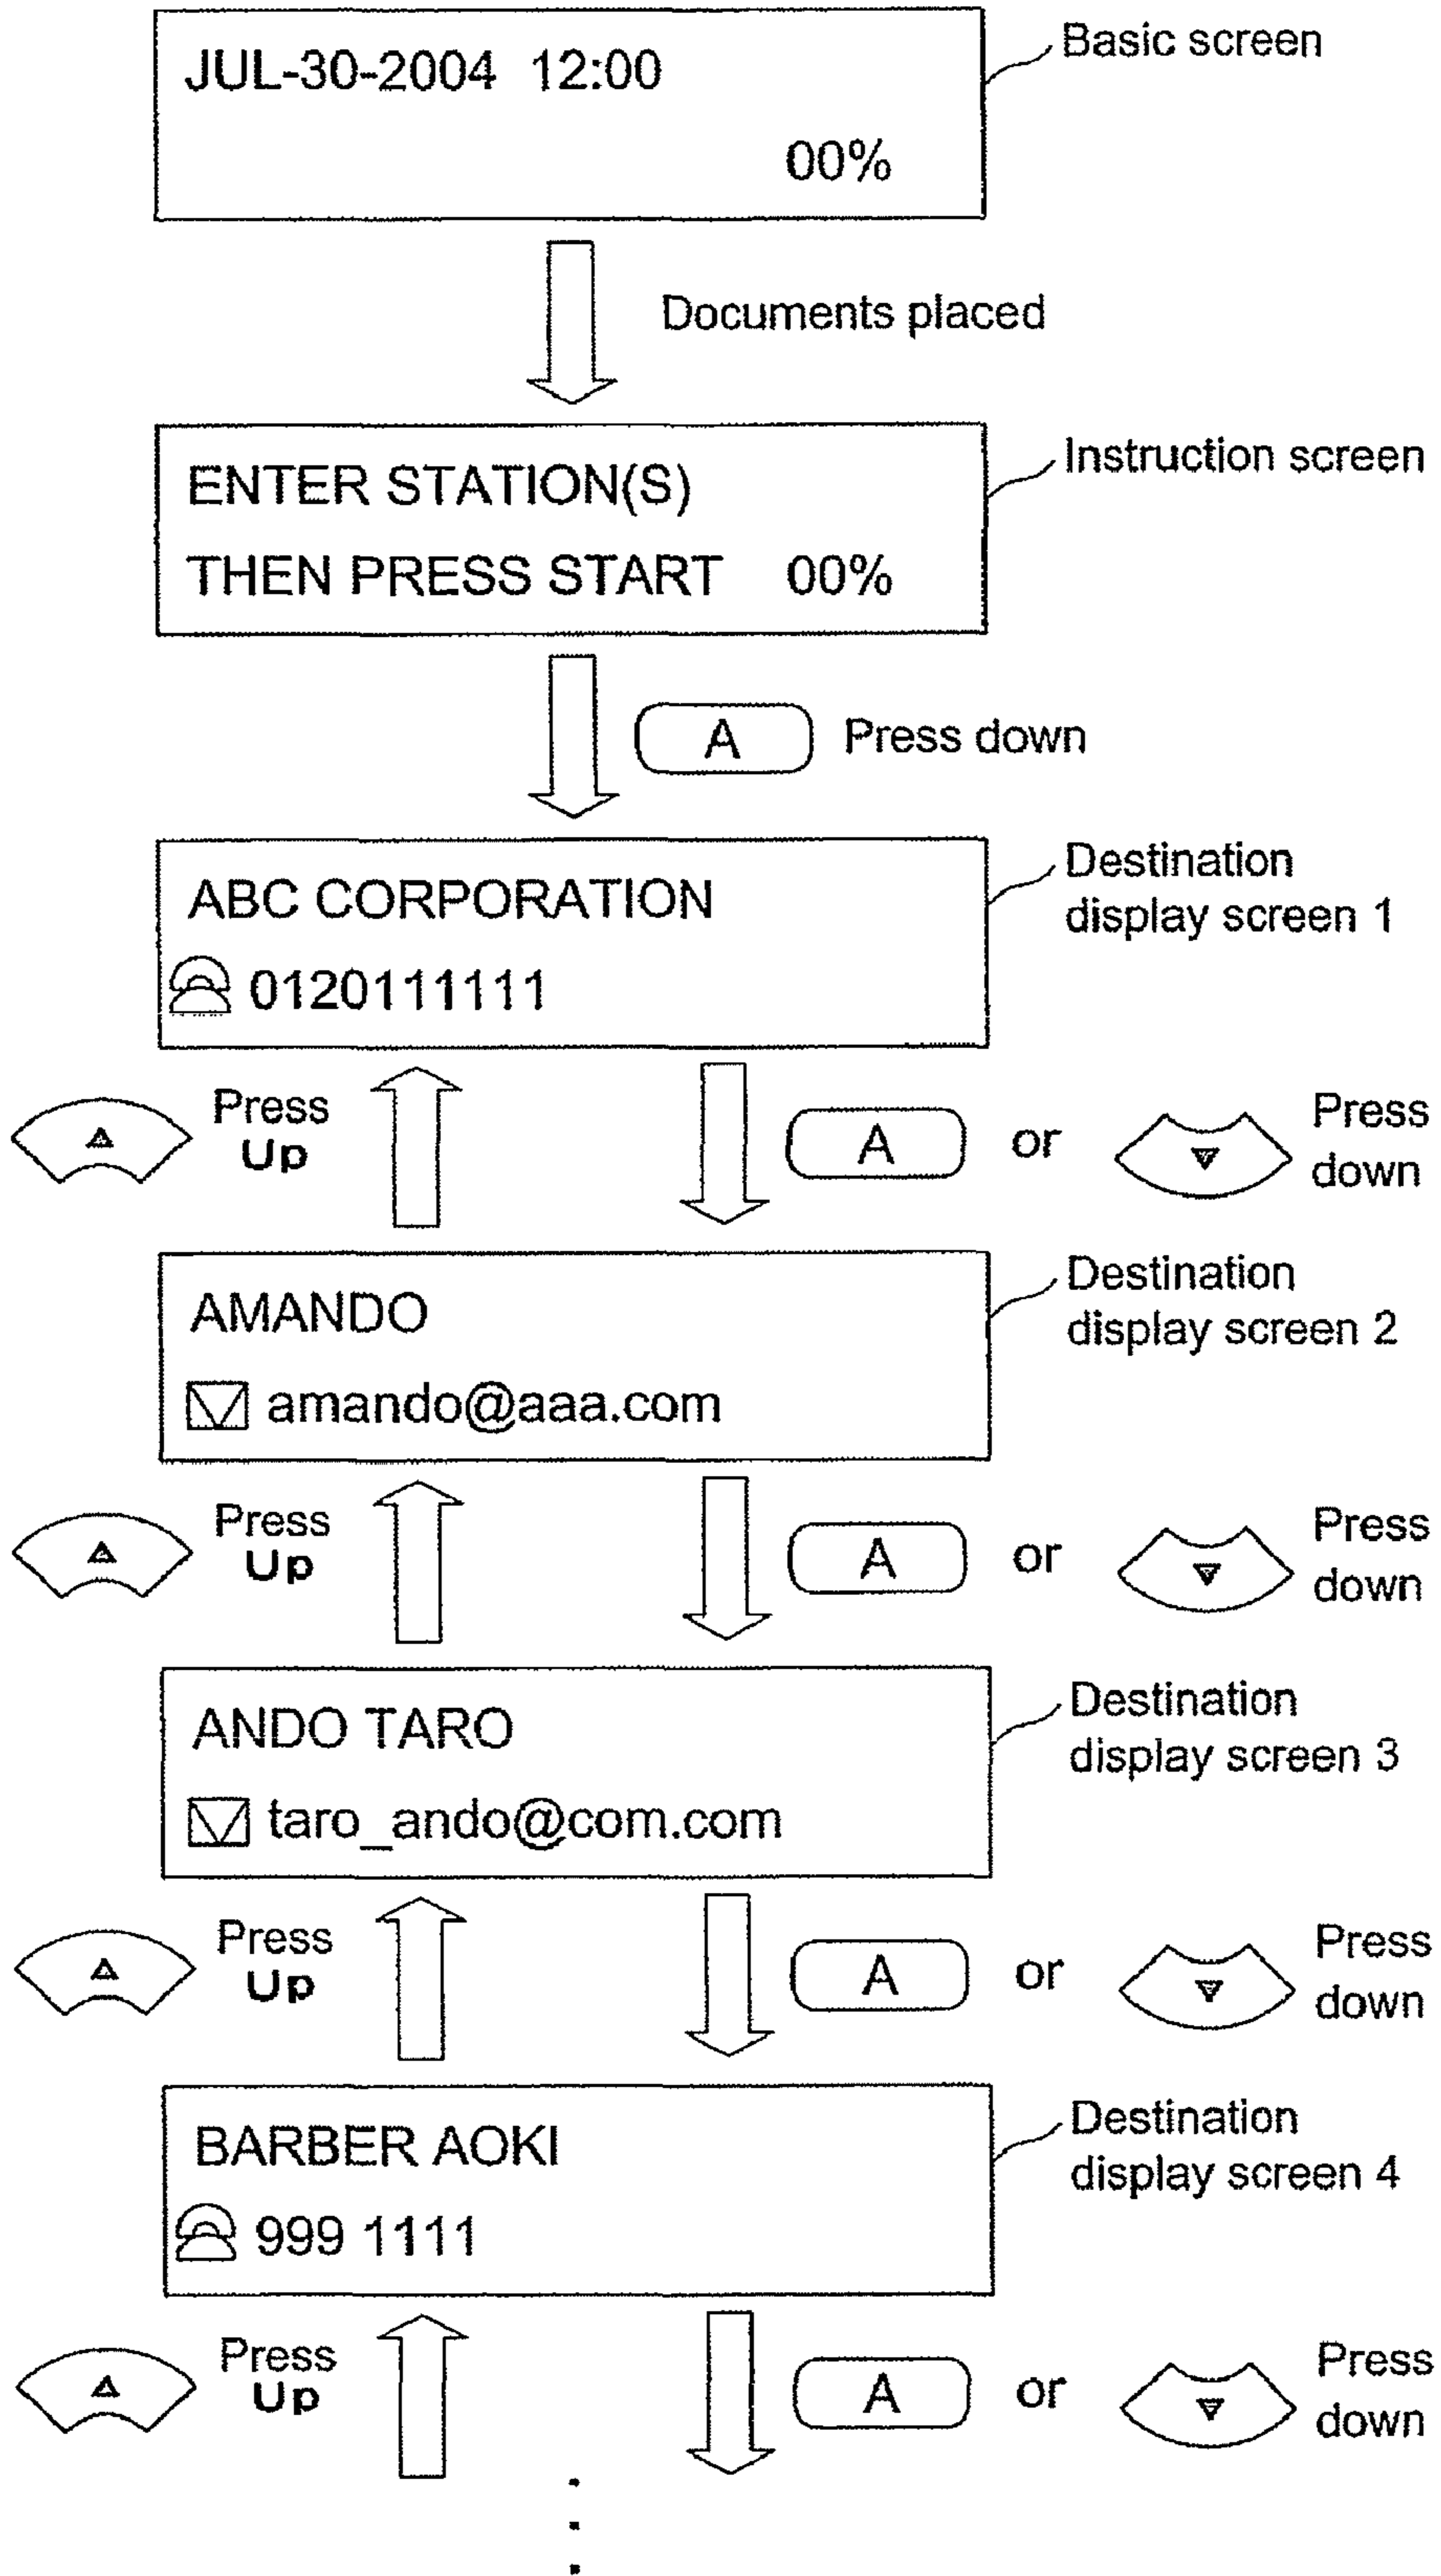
JUL-30-2004 12:00

00%

Basic screen

Documents placed

ENTER STATION(S)

THEN PRESS START 00%

Instruction screen

A Press down

ABC CORPORATION

0120111111

Destination display screen 1

Press Up

A or Press down

AMANDO

amando@aaa.com

Destination display screen 2

Press Up

A or Press down

ANDO TARO

taro_ando@com.com

Destination display screen 3

Press Up

A or Press down

BARBER AOKI

999 1111

Destination display screen 4

Press Up

A or Press down